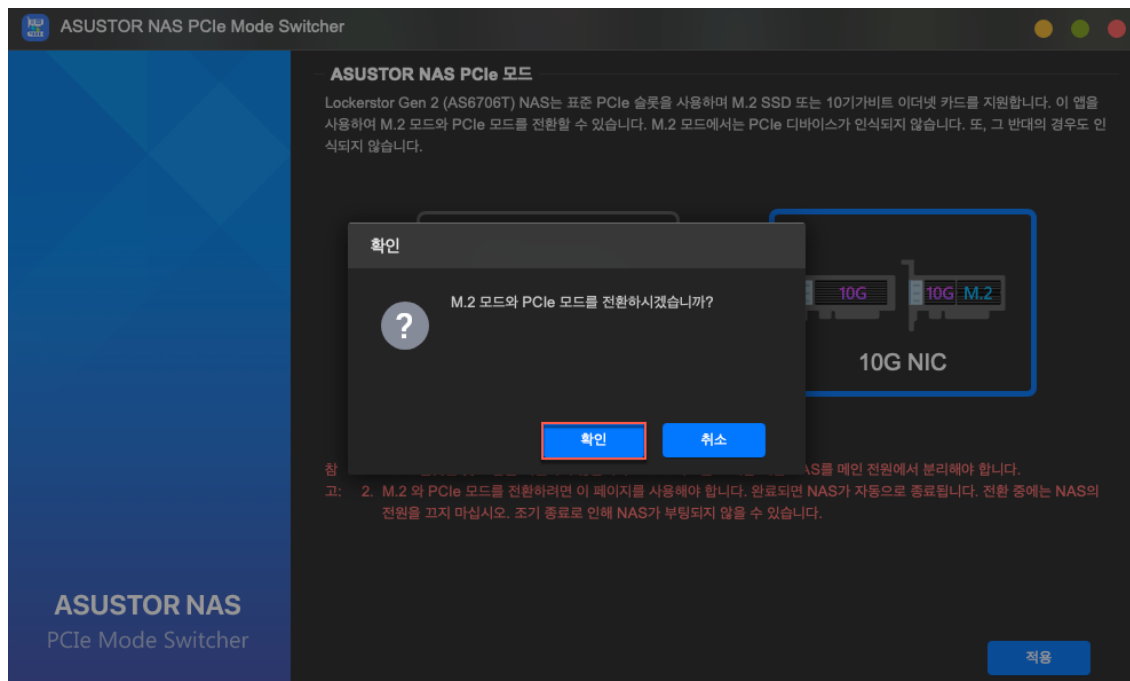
ASUSTOR NAS PCIe Mode Switcher

ASUSTOR NAS PCIe 모드

Lockerstor Gen 2 (AS6706T) NAS는 표준 PCIe 슬롯을 사용하며 M.2 SSD 또는 10기가비트 이더넷 카드를 지원합니다. 이 앱을 사용하여 M.2 모드와 PCIe 모드를 전환할 수 있습니다. M.2 모드에서는 PCIe 디바이스가 인식되지 않습니다. 또, 그 반대의 경우도 인식되지 않습니다.

확인

M.2 모드와 PCIe 모드를 전환하시겠습니까?

?

확인

취소

10G

10G M.2

10G NIC

참 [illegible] NAS를 메인 전원에서 분리해야 합니다.

고: 2. M.2 와 PCIe 모드를 전환하려면 이 페이지를 사용해야 합니다. 완료되면 NAS가 자동으로 종료됩니다. 전환 중에는 NAS의 전원을 끄지 마십시오. 조기 종료로 인해 NAS가 부팅되지 않을 수 있습니다.

ASUSTOR NAS
PCIe Mode Switcher

적용